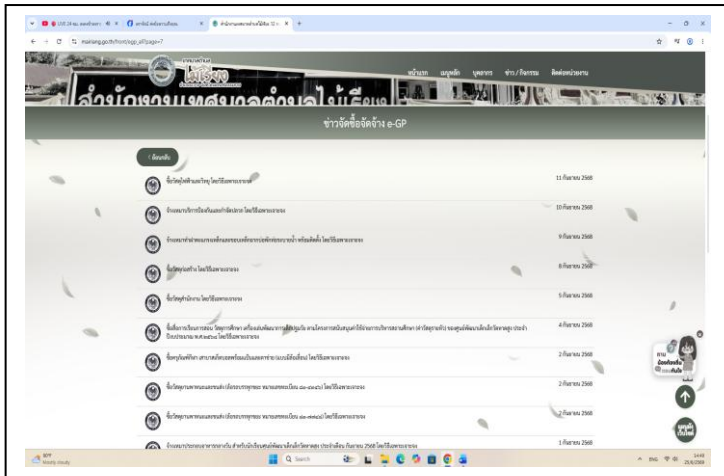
ข่าวจัดซื้อจัดจ้าง e-GP

ย้อนกลับ

หน้าแรก

ข้อมูลพื้นฐาน

บุคลากร

ข่าว / กิจกรรม

ติดต่อหน่วยงาน

11 กันยายน 2568

10 กันยายน 2568

9 กันยายน 2568

8 กันยายน 2568

5 กันยายน 2568

4 กันยายน 2568

2 กันยายน 2568

2 กันยายน 2568

2 กันยายน 2568

1 กันยายน 2568